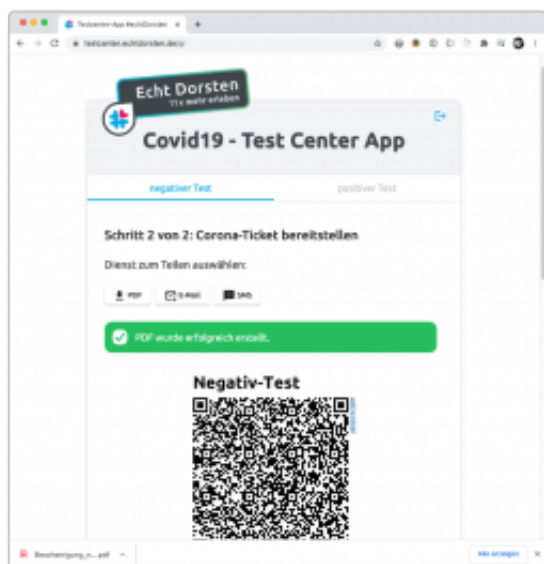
Testcenter-App #echtDorsten

testcenter.echtdorsten.de/

Echt Dorsten
Tix mehr erleben

Covid19 - Test Center App

negativer Test

positiver Test

Schritt 2 von 2: Corona-Ticket bereitstellen

Dienst zum Teilen auswählen:

PDF

E-Mail

SMS

PDF wurde erfolgreich erstellt.

Negativ-Test

Bescheinigung_n....pdf

Alle anzeigen